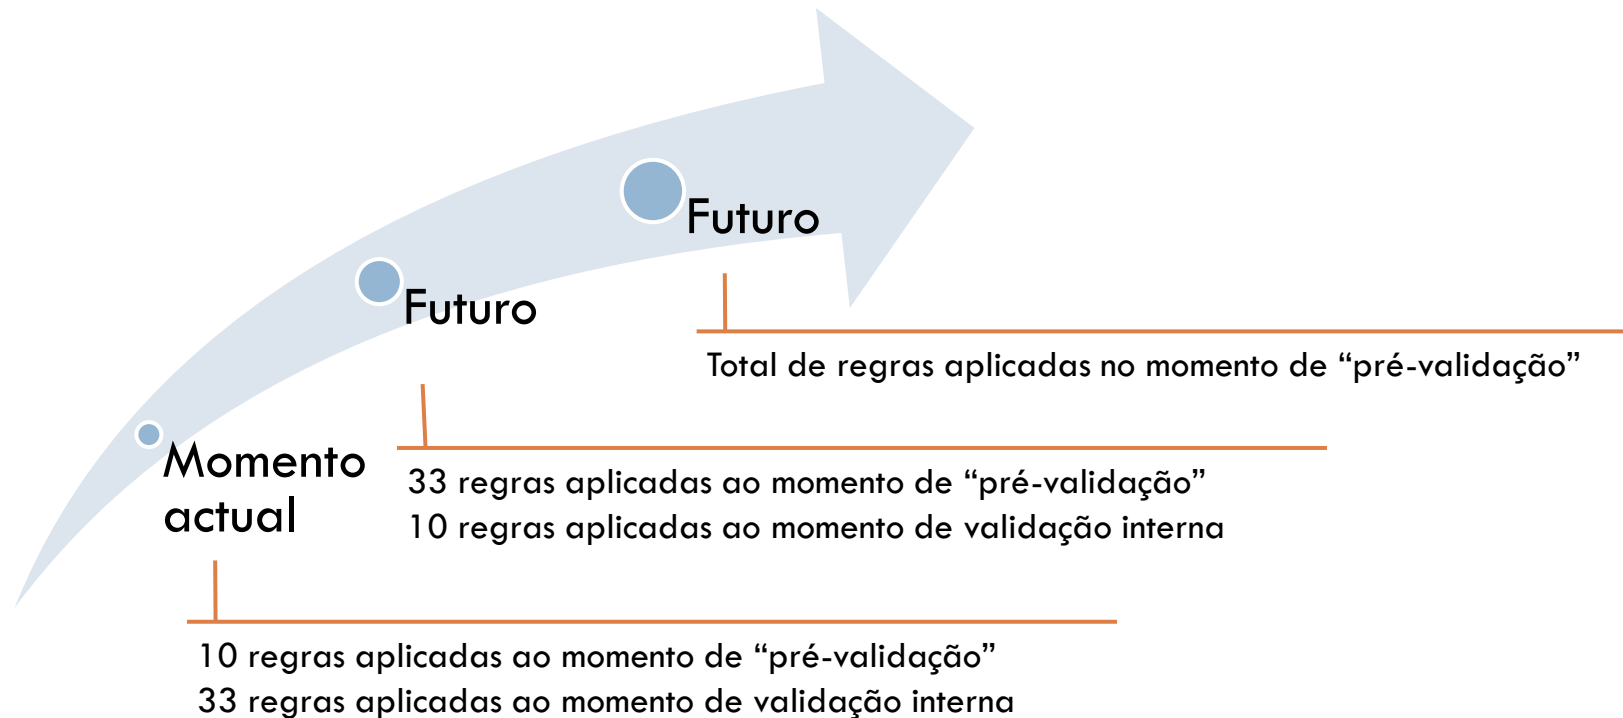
Futuro

Futuro

Momento actual

Total de regras aplicadas no momento de “pré-validação”

33 regras aplicadas ao momento de “pré-validação”
10 regras aplicadas ao momento de validação interna

10 regras aplicadas ao momento de “pré-validação”
33 regras aplicadas ao momento de validação interna